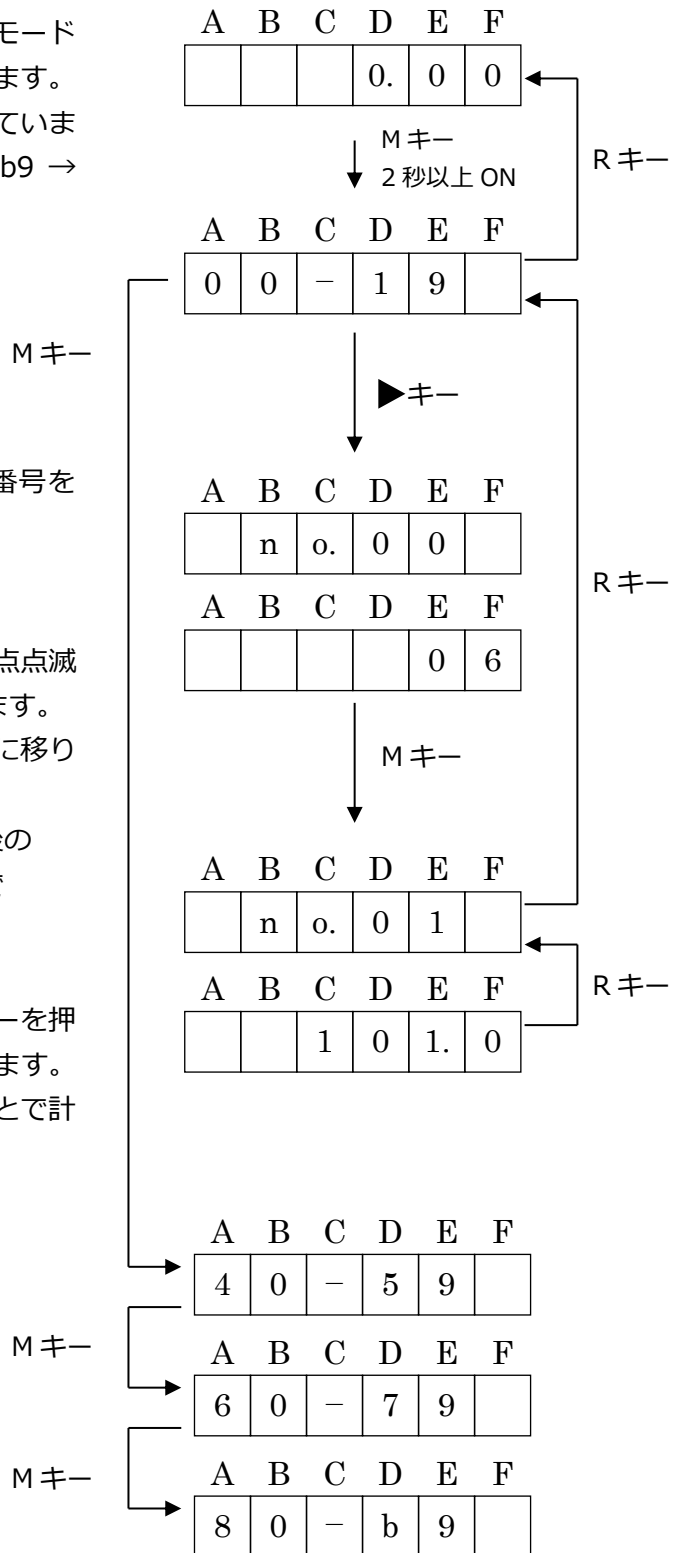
モード
ます。
ていま
b9 →

A B C D E F

| | | | 0. | 0 | 0 |
|---|---|---|---|---|---|

Mキー
2 秒以上 ON

Rキー

A B C D E F

| 0 | 0 | − | 1 | 9 | |
|---|---|---|---|---|---|

Mキー

▶キー

番号を

A B C D E F

| | n | o. | 0 | 0 | |
|---|---|---|---|---|---|

Rキー

A B C D E F

| | | | | 0 | 6 |
|---|---|---|---|---|---|

点点滅
ます。
こ移り

Mキー

きの
さ

A B C D E F

| | n | o. | 0 | 1 | |
|---|---|---|---|---|---|

A B C D E F

| | | 1 | 0 | 1. | 0 |
|---|---|---|---|---|---|

Rキー

ーを押
ます。
とで計

A B C D E F

| 4 | 0 | − | 5 | 9 | |
|---|---|---|---|---|---|

Mキー

A B C D E F

| 6 | 0 | − | 7 | 9 | |
|---|---|---|---|---|---|

Mキー

A B C D E F

| 8 | 0 | − | b | 9 | |
|---|---|---|---|---|---|